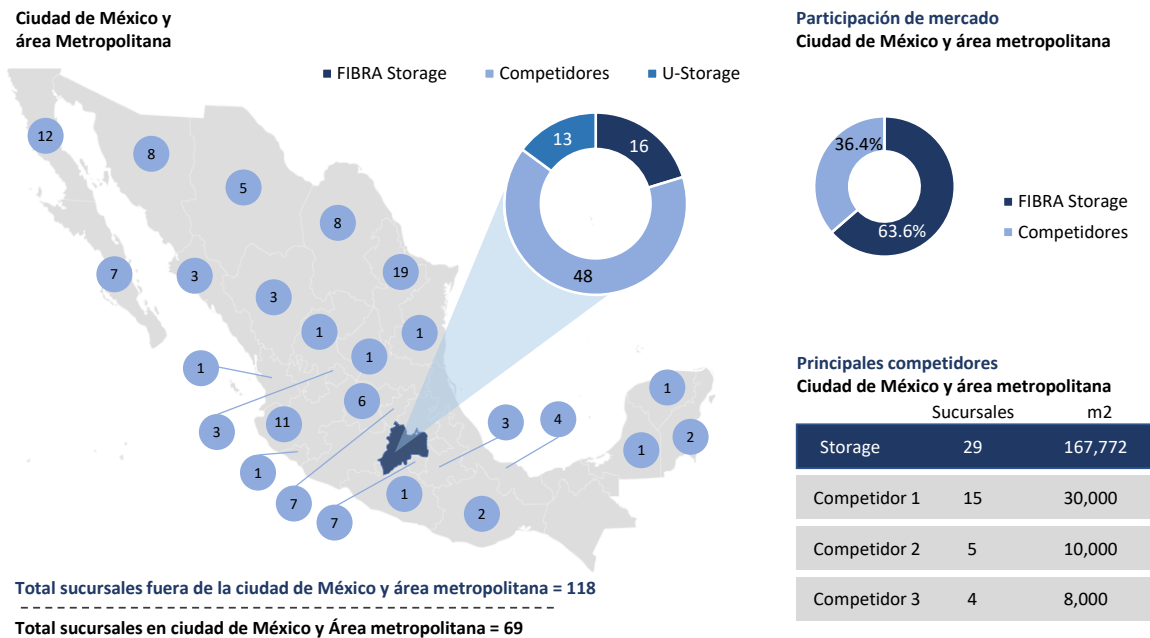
Ciudad de México y área Metropolitana

FIBRA Storage Competidores U-Storage

12
8
5
8
7
3
19
3
1
1
1
1
6
3
11
3
4
1
2
1
1
7
7
1
2

13
16
48

Participación de mercado
Ciudad de México y área metropolitana

36.4%
63.6%

FIBRA Storage
Competidores

Principales competidores
Ciudad de México y área metropolitana

| | Sucursales | m2 |
|---|---|---|
| Storage | 29 | 167,772 |
| Competidor 1 | 15 | 30,000 |
| Competidor 2 | 5 | 10,000 |
| Competidor 3 | 4 | 8,000 |

Total sucursales fuera de la ciudad de México y área metropolitana = 118

Total sucursales en ciudad de México y Área metropolitana = 69